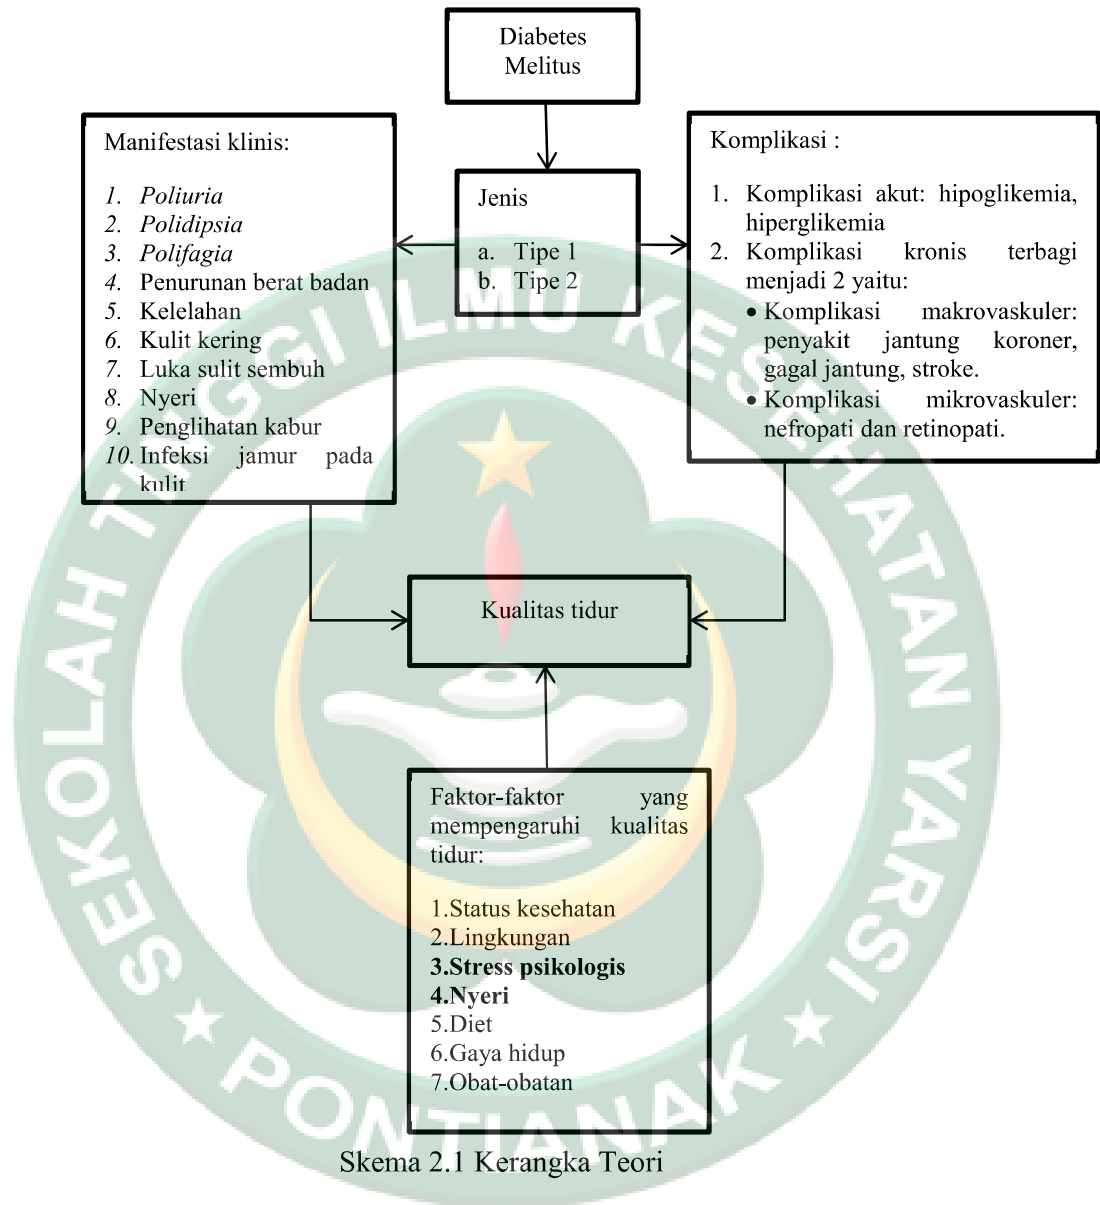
Diabetes Melitus

Manifestasi klinis:

1. *Poliuria*
2. *Polidipsia*
3. *Polifagia*
4. Penurunan berat badan
5. Kelelahan
6. Kulit kering
7. Luka sulit sembuh
8. Nyeri
9. Penglihatan kabur
10. Infeksi jamur pada kulit

Jenis

a. Tipe 1
b. Tipe 2

Komplikasi :

1. Komplikasi akut: hipoglikemia, hiperglikemia
2. Komplikasi kronis terbagi menjadi 2 yaitu:
• Komplikasi makrovaskuler: penyakit jantung koroner, gagal jantung, stroke.
• Komplikasi mikrovaskuler: nefropati dan retinopati.

Kualitas tidur

Faktor-faktor yang mempengaruhi kualitas tidur:

1.Status kesehatan
2.Lingkungan
**3.Stress psikologis**
**4.Nyeri**
5.Diet
6.Gaya hidup
7.Obat-obatan

Skema 2.1 Kerangka Teori

SEKOLAH TINGGI ILMU KESEHATAN YARSI PONTIANAK